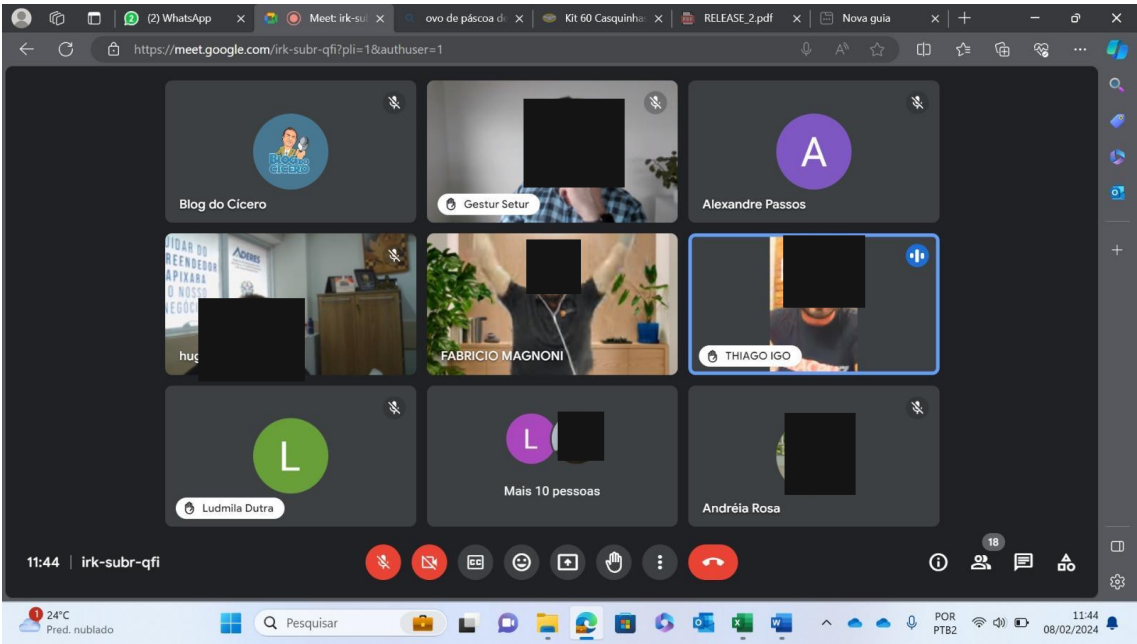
(2) WhatsApp
Meet: irk-sub
ovo de páscoa de
Kit 60 Casquinha
RELEASE_2.pdf
Nova guia

https://meet.google.com/irk-subr-qfi?pli=1&authuser=1

BLOG DO CÍCERO
Blog do Cícero

Gestur Setur

A
Alexandre Passos

UIDAR DO
REENDEDOR
APIXABA
O NOSSO
NEGÓCIO
ADERES
hug

FABRICIO MAGNONI

THIAGO IGO

L
Ludmila Dutra

L
Mais 10 pessoas

Andréia Rosa

11:44 | irk-subr-qfi

18

1
24°C
Pred. nublado

Pesquisar

POR
PTB2

11:44
08/02/2024